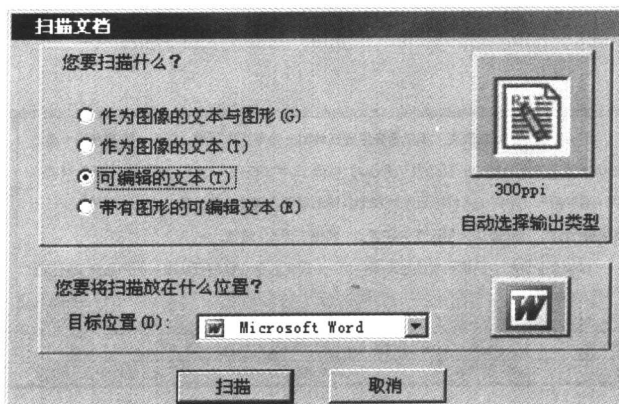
扫描文档

您要扫描什么？

作为图像的文本与图形 (G)
作为图像的文本 (T)
可编辑的文本 (T)
带有图形的可编辑文本 (E)

300ppi
自动选择输出类型

您要将扫描放在什么位置？
目标位置 (D): Microsoft Word

扫描
取消